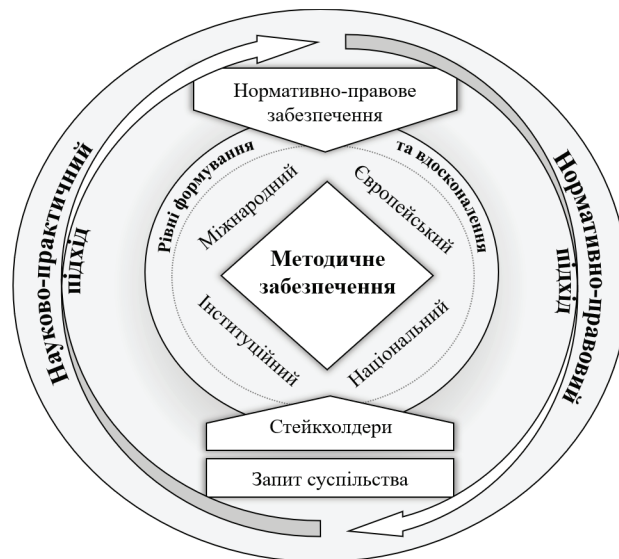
Нормативно-правове забезпечення

Рівні формування

та вдосконалення

Міжнародний

Європейський

Методичне забезпечення

Інституційний

Національний

Стейкхолдери

Запит суспільства

Науково-практичний підхід

Нормативно-правовий підхід